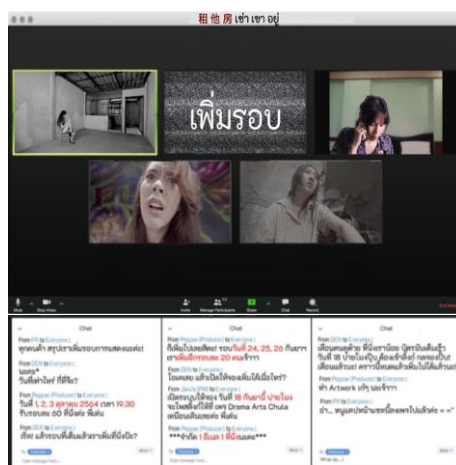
租他房 เช่า เขา อยู่

เพิ่มรอบ

Chat

From Pill to Everyone:
พูดคนค่ะ สรุปเรามีเพิ่มรอบการแสดงแล้ว!

From DEN to Everyone:
จริงหรอ
วันที่เท่าไหร่ ที่ไหน?

From Peppae (Producer) to Everyone:
วันที่ 1, 2, 3 ตุลาคม 2564 เวลา 19.30
รับรอบละ 60 ที่นั่งค่ะ พี่เด่น

From DEN to Everyone:
เริ่ด แล้วรอบพี่เด่นแล้วเราเพิ่มที่นั่งมั้ย?

Chat

From Pill to Everyone:
ก็เพิ่มไปเลยสิคะ! รอบวันที่ 24, 25, 26 กันยายน
เราเพิ่มอีกรอบละ 20 คนจ้าาา

From DEN to Everyone:
โอเคเลย แล้วเปิดให้จองตั้งแต่เมื่อไหร่?

From Peppae (Producer) to Everyone:
เปิดระบบให้จอง วันที่ 18 กันยานี้ บ่ายโมง
จะโพสต์ลงให้ที่ เพจ Drama Arts Chula
เหมือนเดิมเลยค่ะ พี่เด่น

From JenJe (PR) to Everyone:
***จำกัด 1 อีเมล 1 ที่นั่งเท่านั้น***

Chat

From DEN to Everyone:
เดี๋ยวคนสวย พี่น้องเรามีบัตรฟันดับตั้ว
วันที่ 18 บ่ายโมงเป๊ะ ต้องกดเข้าไป กดจองเลย
เดี๋ยวเต็มนะ! เราอยากเห็นคนดูตั้งเต็มได้เต็มความ

From Peppae (Producer) to Everyone:
ทำ Artwork แล้ว นะจ๊าาา

From Pill to Everyone:
อ้า... หนูแคปหน้าแชทนี้ลงเพจไปแล้วค่ะ = ="